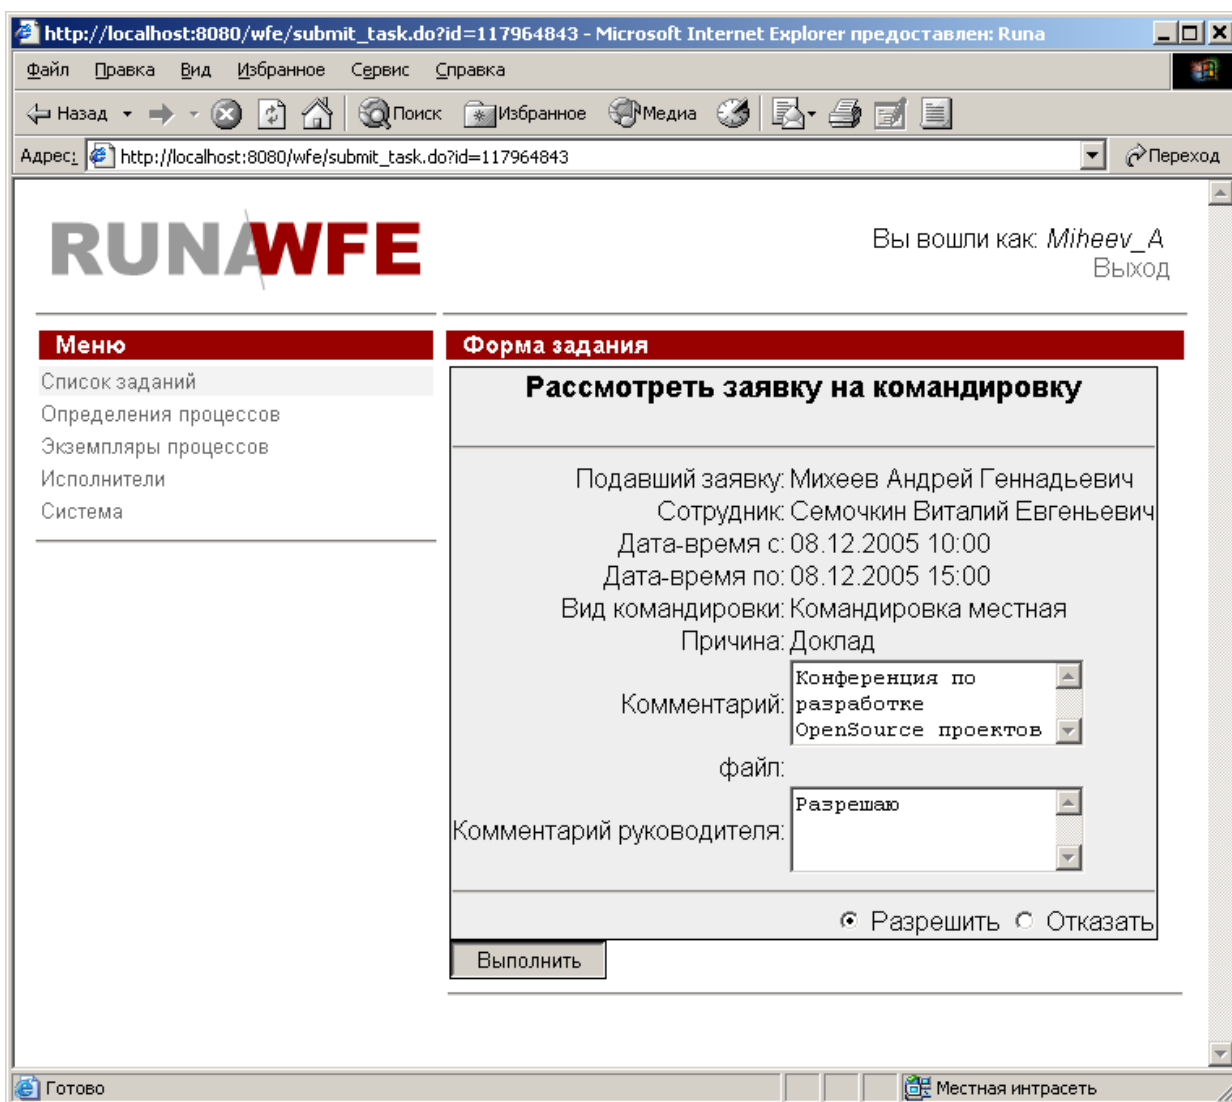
http://localhost:8080/wfe/submit_task.do?id=117964843 - Microsoft Internet Explorer предоставлен: Runa

Файл Правка Вид Избранное Сервис Справка

Назад Поиск Избранное Медиа

Адрес: http://localhost:8080/wfe/submit_task.do?id=117964843 Переход

RUNAWFE

Вы вошли как: Miheev_A
Выход

Меню
Список заданий
Определения процессов
Экземпляры процессов
Исполнители
Система

Форма задания

Рассмотреть заявку на командировку

| | |
|---|---|
| Подавший заявку: | Михеев Андрей Геннадьевич |
| Сотрудник: | Семочкин Виталий Евгеньевич |
| Дата-время с: | 08.12.2005 10:00 |
| Дата-время по: | 08.12.2005 15:00 |
| Вид командировки: | Командировка местная |
| Причина: | Доклад |
| Комментарий: | Конференция по разработке OpenSource проектов |
| файл: | |
| Комментарий руководителя: | Разрешаю |

Разрешить Отказать

Выполнить

Готово Местная интрасеть